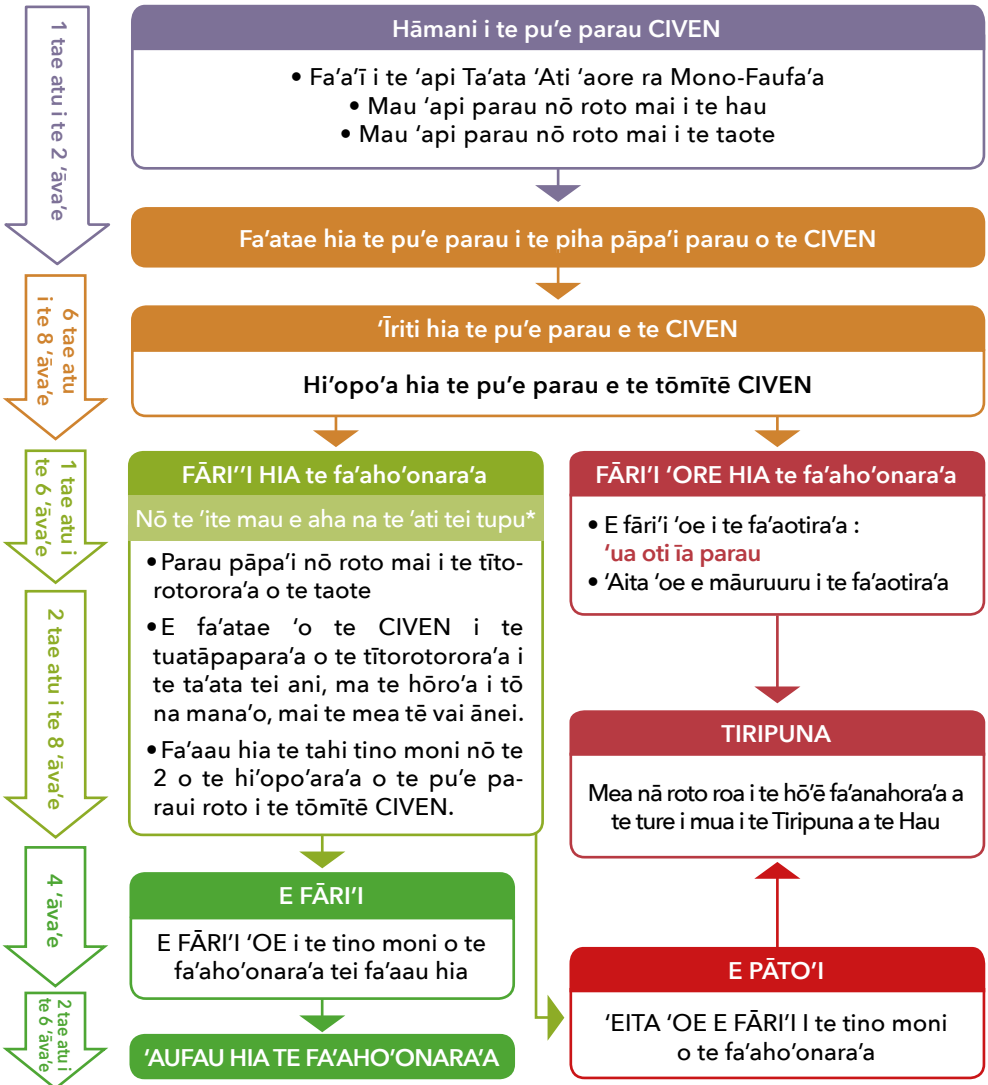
1 tae atu i te 2 ʻāva'e

Hāmani i te pu'e parau CIVEN

• Fa'a'ī i te 'api Ta'ata 'Ati 'aore ra Mono-Faufa'a
• Mau 'api parau nō roto mai i te hau
• Mau 'api parau nō roto mai i te taote

Fa'atae hia te pu'e parau i te piha pāpa'i parau o te CIVEN

6 tae atu i te 8 ʻāva'e

'Īriti hia te pu'e parau e te CIVEN

Hi'opo'a hia te pu'e parau e te tōmītē CIVEN

1 tae atu i te 6 ʻāva'e

FĀRI''I HIA te fa'aho'onara'a

Nō te 'ite mau e aha na te 'ati tei tupu*

• Parau pāpa'i nō roto mai i te tītorotorora'a o te taote
• E fa'atae 'o te CIVEN i te tuatāpapara'a o te tītorotorora'a i te ta'ata tei ani, ma te hōro'a i tō na mana'o, mai te mea tē vai ānei.
• Fa'aau hia te tahi tino moni nō te 2 o te hi'opo'ara'a o te pu'e paraui roto i te tōmītē CIVEN.

2 tae atu i te 8 ʻāva'e

FĀRI'I 'ORE HIA te fa'aho'onara'a

• E fāri'i 'oe i te fa'aotira'a : 'ua oti īa parau
• 'Aita 'oe e māuruuru i te fa'aotira'a

TIRIPUNA

Mea nā roto roa i te hō'ē fa'anahora'a a te ture i mua i te Tiripuna a te Hau

4 ʻāva'e

E FĀRI'I

E FĀRI'I 'OE i te tino moni o te fa'aho'onara'a tei fa'aau hia

2 tae atu i te 6 ʻāva'e

'AUFAU HIA TE FA'AHO'ONARA'A

E PĀTO'I

'EITA 'OE E FĀRI'I I te tino moni o te fa'aho'onara'a